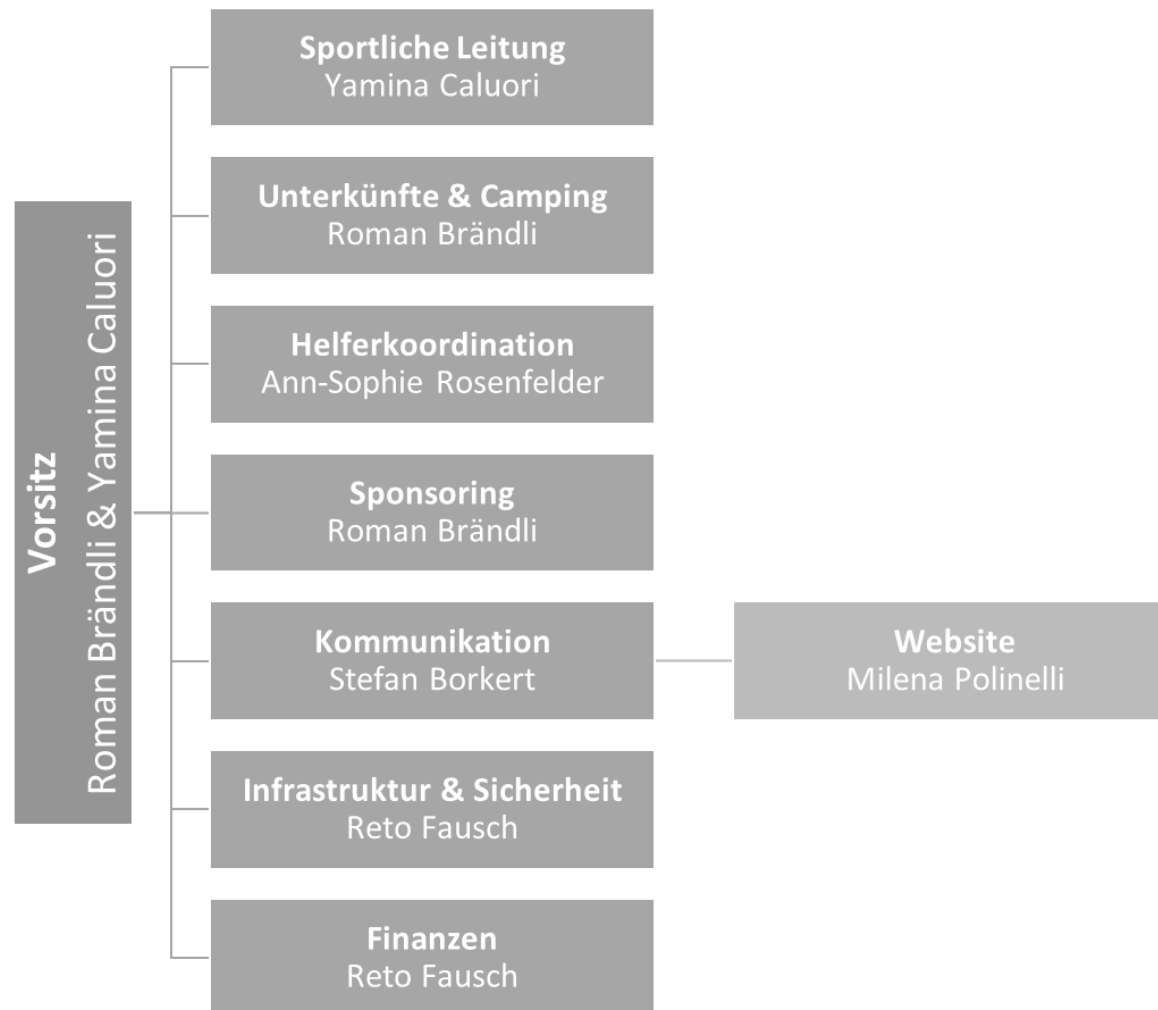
Vorsitz
Roman Brändli & Yamina Caluori

Sportliche Leitung
Yamina Caluori

Unterkünfte & Camping
Roman Brändli

Helferkoordination
Ann-Sophie Rosenfelder

Sponsoring
Roman Brändli

Kommunikation
Stefan Borkert

Website
Milena Polinelli

Infrastruktur & Sicherheit
Reto Fausch

Finanzen
Reto Fausch